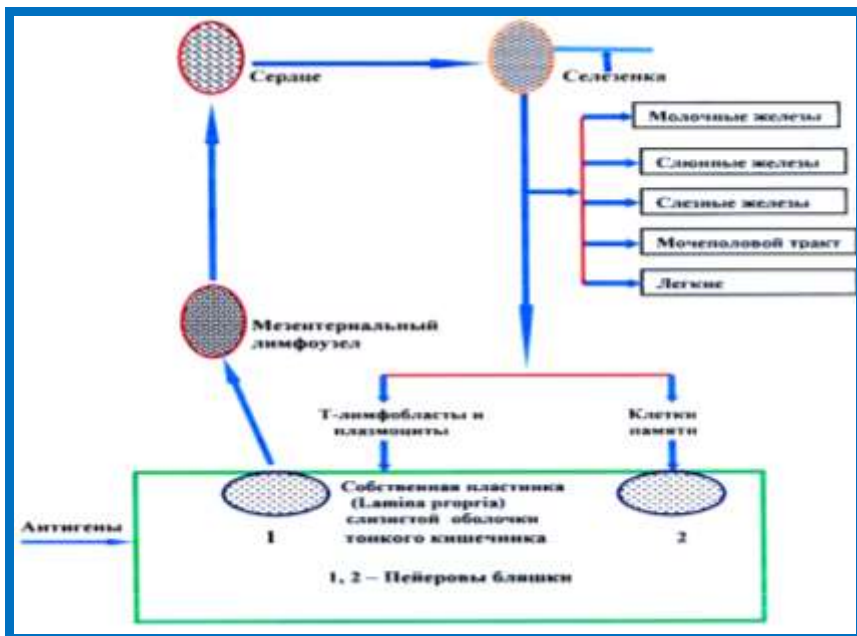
Сердце

Селезенка

Молочные железы

Слюнные железы

Слезные железы

Мочеполовой тракт

Легкие

Мезентериальный лимфоузел

Т-лимфобласты и плазмоциты

Клетки памяти

Собственная пластинка (Lamina propria) слизистой оболочки тонкого кишечника

Антигены

1

2

1, 2 – Пейеровы бляшки